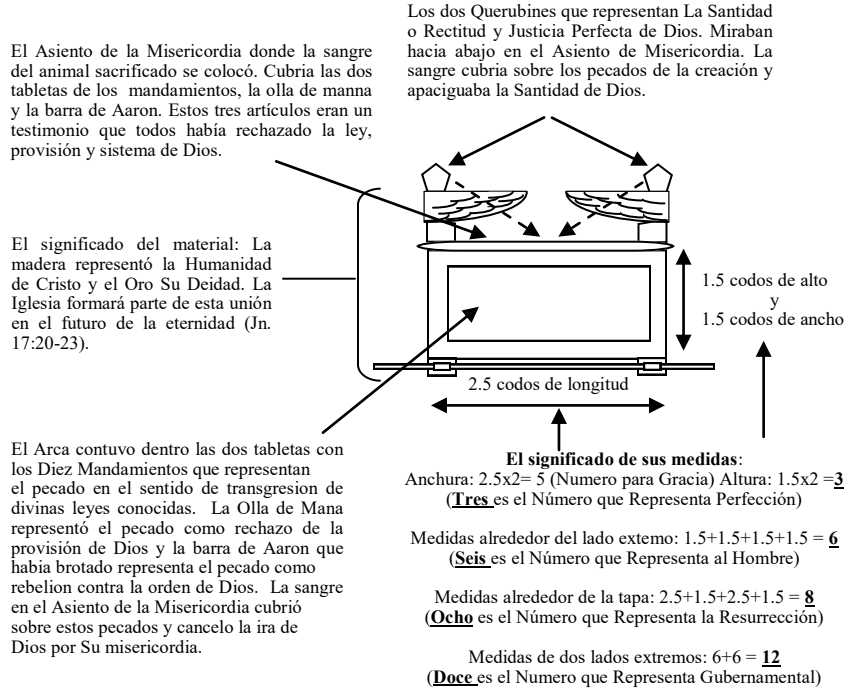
Los dos Querubines que representan La Santidad o Rectitud y Justicia Perfecta de Dios. Miraban hacia abajo en el Asiento de Misericordia. La sangre cubria sobre los pecados de la creación y apaciguaba la Santidad de Dios.

El Asiento de la Misericordia donde la sangre del animal sacrificado se colocó. Cubria las dos tabletas de los mandamientos, la olla de manna y la barra de Aaron. Estos tres artículos eran un testimonio que todos habia rechazado la ley, provisión y sistema de Dios.

El significado del material: La madera representó la Humanidad de Cristo y el Oro Su Deidad. La Iglesia formará parte de esta unión en el futuro de la eternidad (Jn. 17:20-23).

1.5 codos de alto y 1.5 codos de ancho

2.5 codos de longitud

El Arca contuvo dentro las dos tabletas con los Diez Mandamientos que representan el pecado en el sentido de transgresion de divinas leyes conocidas. La Olla de Mana representó el pecado como rechazo de la provisión de Dios y la barra de Aaron que habia brotado representa el pecado como rebelion contra la orden de Dios. La sangre en el Asiento de la Misericordia cubrió sobre estos pecados y cancelo la ira de Dios por Su misericordia.

**El significado de sus medidas**:
Anchura: 2.5x2= 5 (Numero para Gracia) Altura: 1.5x2 =**3**
(**Tres** es el Número que Representa Perfección)

Medidas alrededor del lado extemo: 1.5+1.5+1.5+1.5 = **6**
(**Seis** es el Número que Representa al Hombre)

Medidas alrededor de la tapa: 2.5+1.5+2.5+1.5 = **8**
(**Ocho** es el Número que Representa la Resurrección)

Medidas de dos lados extremos: 6+6 = **12**
(**Doce** es el Numero que Representa Gubernamental)